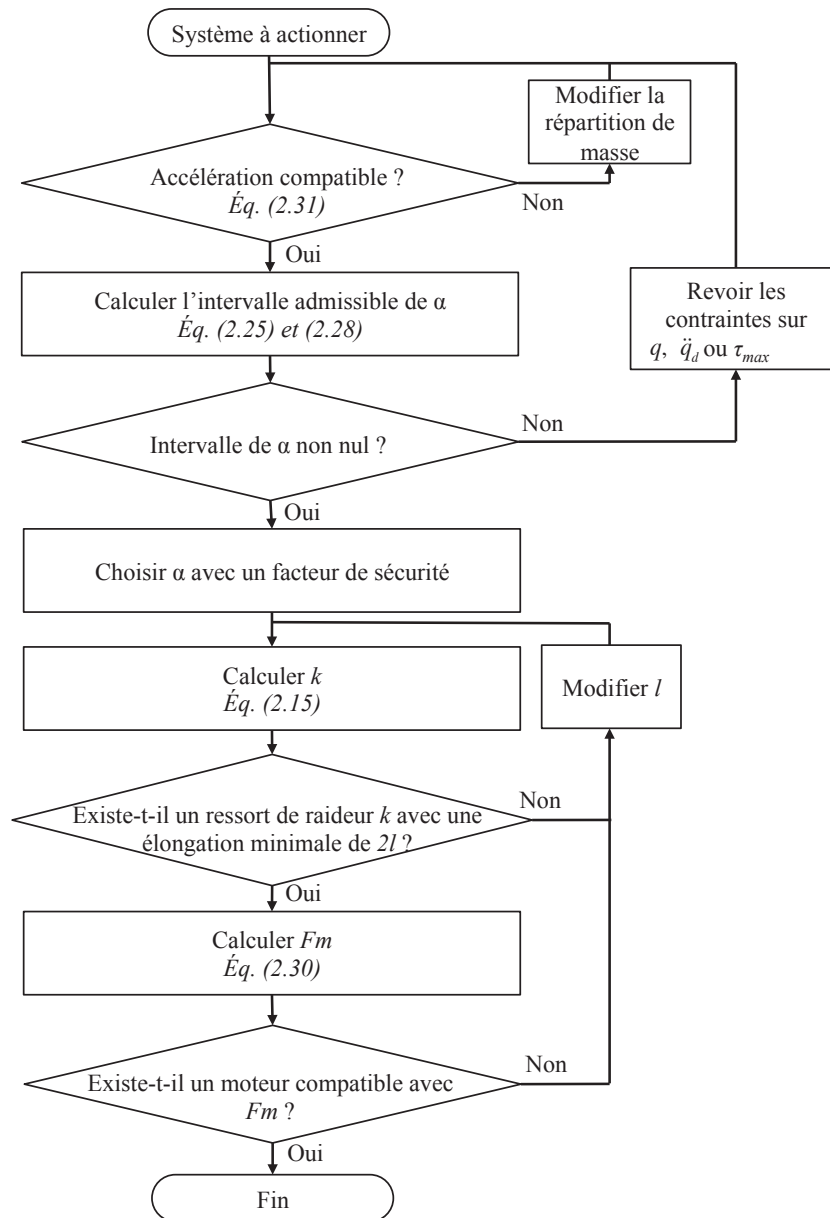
Système à actionner

Modifier la répartition de masse

Accélération compatible ?
*Éq. (2.31)*

Non

Oui

Calculer l'intervalle admissible de α
*Éq. (2.25) et (2.28)*

Revoir les contraintes sur $q$, $\ddot{q}_d$ ou $\tau_{max}$

Non

Intervalle de α non nul ?

Oui

Choisir α avec un facteur de sécurité

Calculer *k*
*Éq. (2.15)*

Modifier *l*

Non

Existe-t-il un ressort de raideur *k* avec une élongation minimale de *2l* ?

Oui

Calculer *Fm*
*Éq. (2.30)*

Non

Existe-t-il un moteur compatible avec *Fm* ?

Oui

Fin